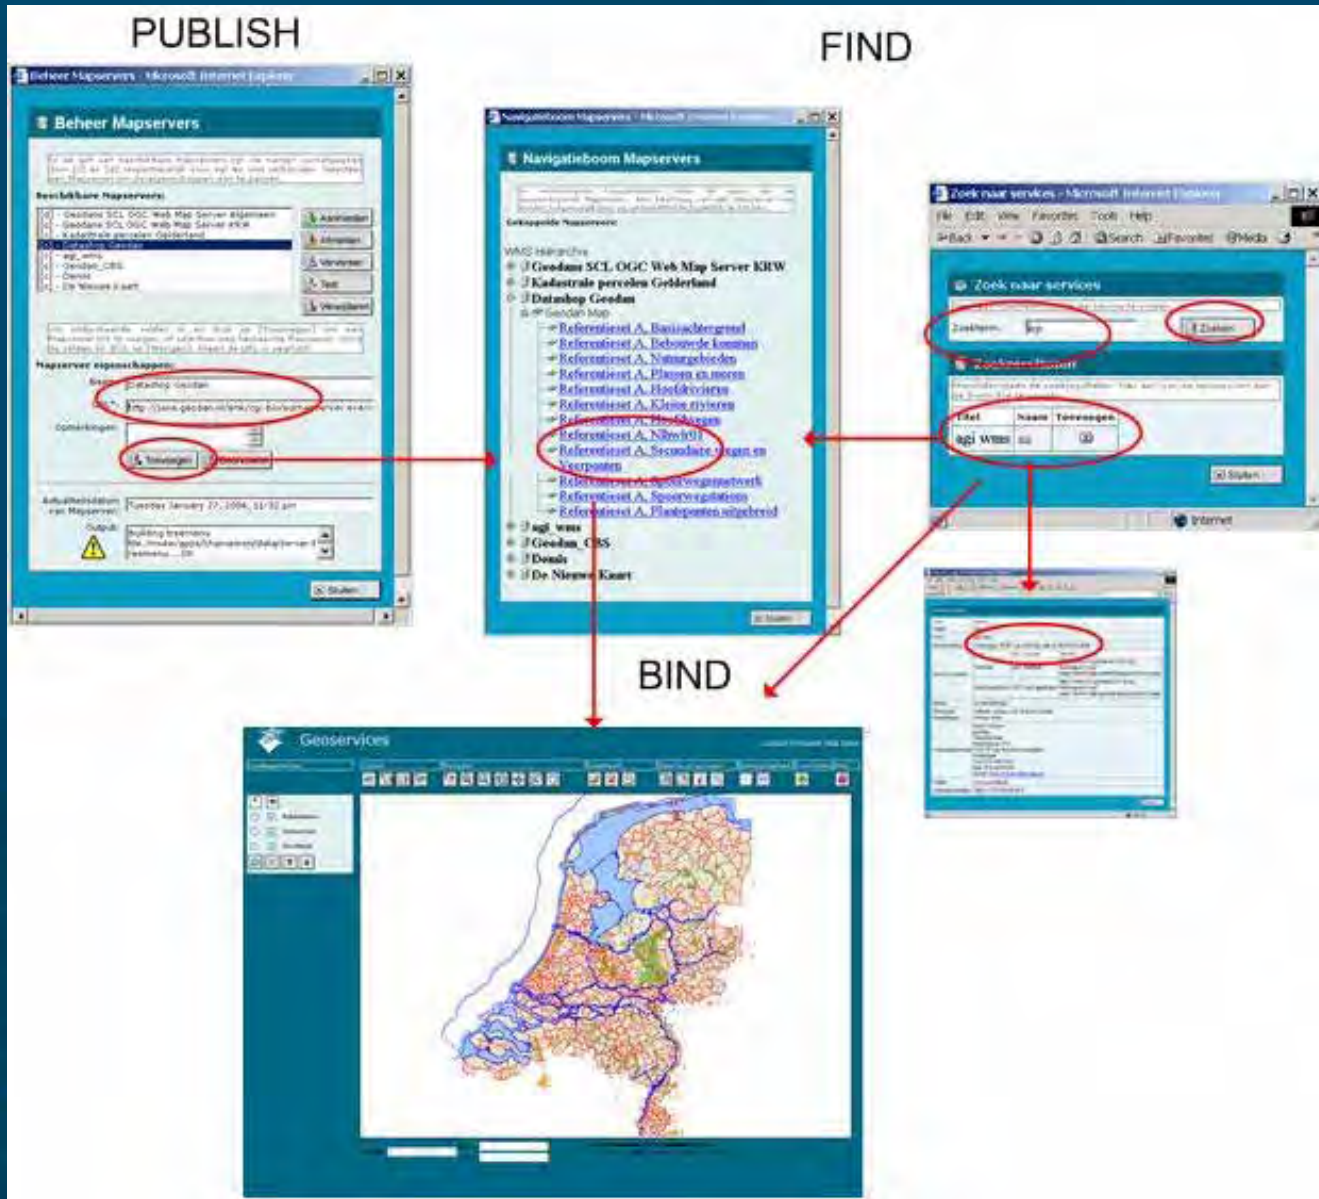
PUBLISH

FIND

Beheer Mapservers - Microsoft Internet Explorer

Beheer Mapservers

Beschikbare Mapservers:

Geodans SCL OGC Web Map Server Algemeen
Geodans SCL OGC Web Map Server KRW
Kadastrale percelen Gelderland
Datashop Geodan
agi_wms
Geodan_CBS
Denis
De Nieuwe Kaart

Aanmaken
Wijzigen
Verwijderen
Test
Verwijderen

Mapserver eigenschappen:

Naam: Datashop Geodan

Url: http://www.geodan.nl/link/cgi-bin/

Opmerkingen:

Toevoegen

Annuleren

Actualiteitsdatum van Mapserver: Tuesday January 27, 2004, 11:52 pm

Output:

Sluiten

Navigatieboom Mapservers - Microsoft Internet Explorer

Navigatieboom Mapservers

Gekoppelde Mapservers:

WMS Hierarchie

Geodans SCL OGC Web Map Server KRW
Kadastrale percelen Gelderland
Datashop Geodan
Geodan Map
Referentieset A. Basisachtergrond
Referentieset A. Bebouwde kommen
Referentieset A. Natuurgebieden
Referentieset A. Plassen en meren
Referentieset A. Hoofdrivieren
Referentieset A. Kleine rivieren
Referentieset A. Hoofdwegen
Referentieset A. Nlhwit
Referentieset A. Secundaire wegen en Veerponten
Referentieset A. Spoorwegennetwerk
Referentieset A. Spoorwegstations
Referentieset A. Plaatspunten uitgebreid
agi_wms
Geodan_CBS
Denis
De Nieuwe Kaart

Sluiten

Zoek naar services - Microsoft Internet Explorer

File Edit View Favorites Tools Help

Back Search Favorites Media

Zoek naar services

Zoekterm: agi

Zoeken

Zoekresultaat

Titel | Naam | Toevoegen
agi_wms

Sluiten

Internet

BIND

Geoservices